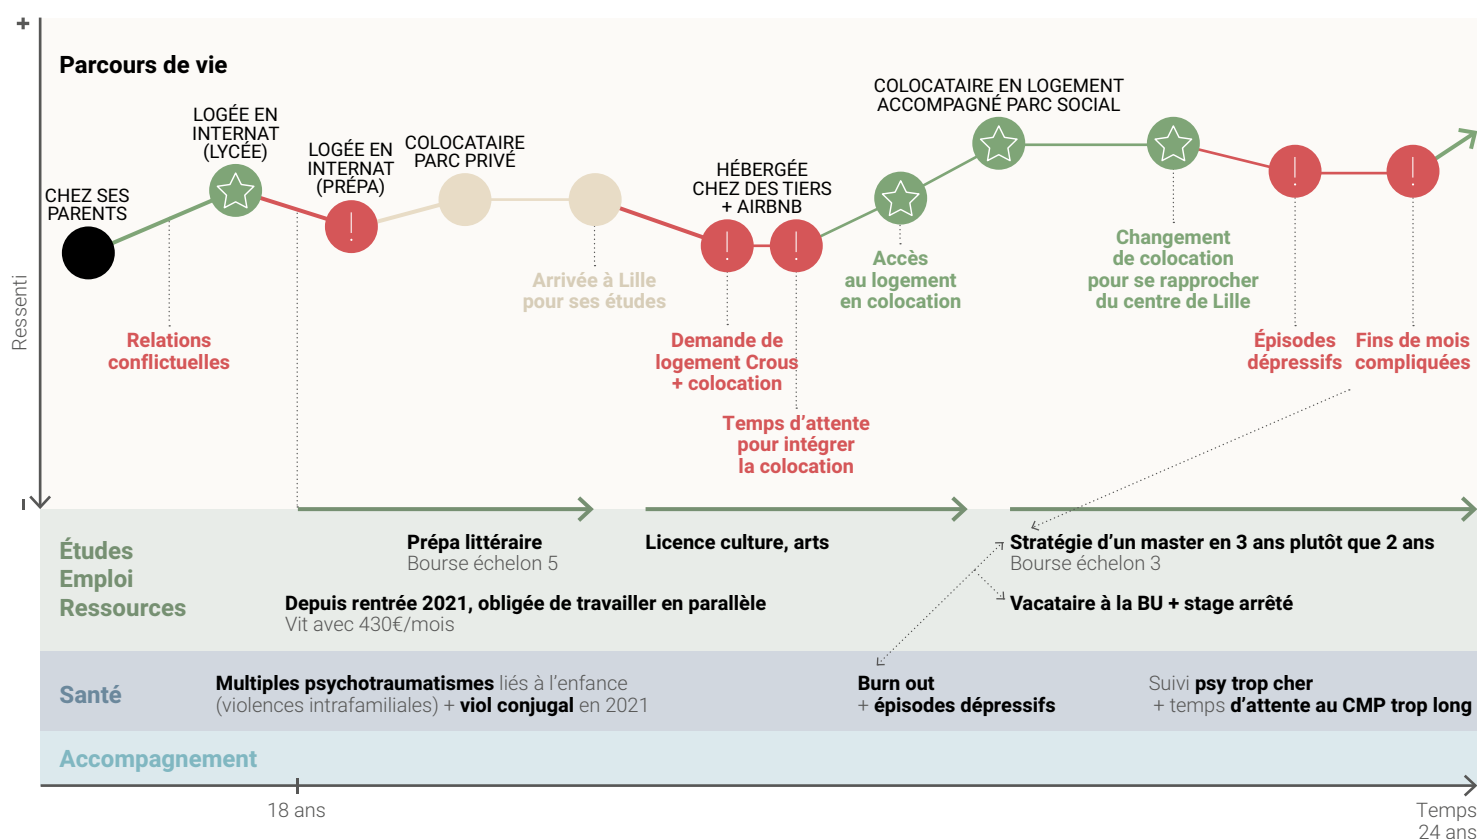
+

Parcours de vie

CHEZ SES PARENTS

LOGÉE EN INTERNAT (LYCÉE)

LOGÉE EN INTERNAT (PRÉPA)

COLOCATAIRE PARC PRIVÉ

HÉBERGÉE CHEZ DES TIERS + AIRBNB

COLOCATAIRE EN LOGEMENT ACCOMPAGNÉ PARC SOCIAL

Ressenti

Relations conflictuelles

Arrivée à Lille pour ses études

Demande de logement Crous + colocation

Temps d'attente pour intégrer la colocation

Accès au logement en colocation

Changement de colocation pour se rapprocher du centre de Lille

Épisodes dépressifs

Fins de mois compliquées

-

Études
Emploi
Ressources

Prépa littéraire
Bourse échelon 5

Licence culture, arts

Stratégie d'un master en 3 ans plutôt que 2 ans
Bourse échelon 3

Depuis rentrée 2021, obligée de travailler en parallèle
Vit avec 430€/mois

Vacataire à la BU + stage arrêté

Santé

Multiples psychotraumatismes liés à l'enfance (violences intrafamiliales) + viol conjugal en 2021

Burn out
+ épisodes dépressifs

Suivi psy trop cher
+ temps d'attente au CMP trop long

Accompagnement

18 ans

Temps
24 ans